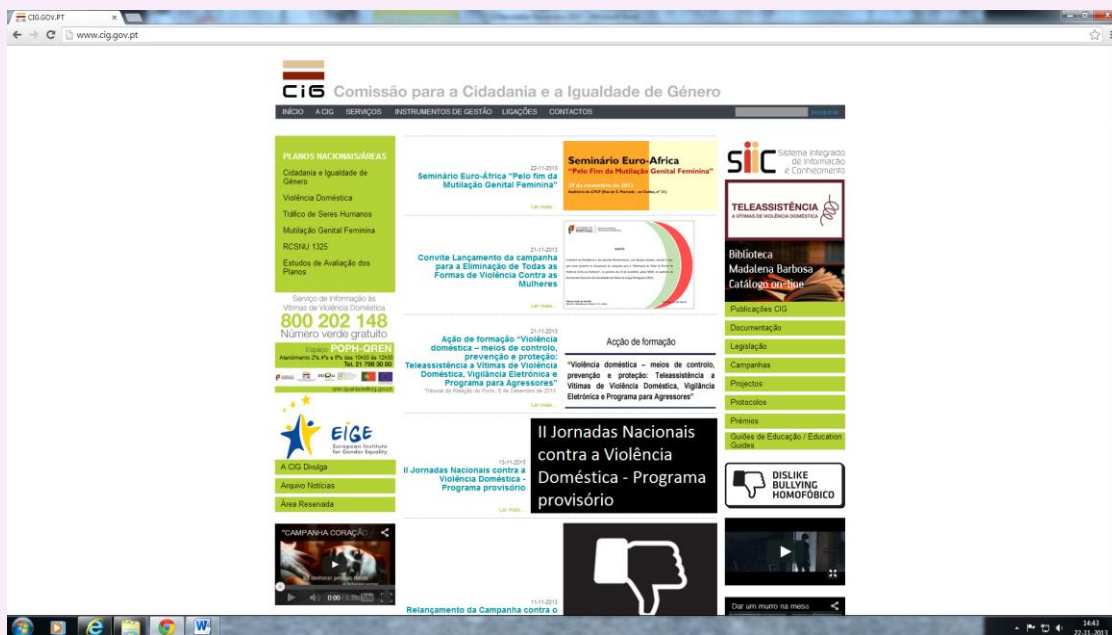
CIG.GOV.PT

www.cig.gov.pt

CIG Comissão para a Cidadania e a Igualdade de Género

INÍCIO A CIG SERVIÇOS INSTRUMENTOS DE GESTÃO LIGAÇÕES CONTACTOS

PLANOS NACIONAIS/ÁREAS
Cidadania e Igualdade de Género
Violência Doméstica
Tráfico de Seres Humanos
Mutilação Genital Feminina
RCSNU 1325
Estudos de Avaliação dos Planos

Serviço de Informação às Vítimas de Violência Doméstica
800 202 148
Número verde gratuito

POPH-QREN

EIGE European Institute for Gender Equality

A CIG Divulga
Arquivo Notícias
Área Reservada

"CAMPANHA CORAÇÃO

0:00 / 0:33

22-11-2013
Seminário Euro-África "Pelo fim da Mutilação Genital Feminina"
Ler mais...

Seminário Euro-África
"Pelo Fim da Mutilação Genital Feminina"

21-11-2013
Convite Lançamento da campanha para a Eliminação de Todas as Formas de Violência Contra as Mulheres
Ler mais...

21-11-2013
Ação de formação "Violência doméstica – meios de controlo, prevenção e proteção: Teleassistência a Vítimas de Violência Doméstica, Vigilância Eletrónica e Programa para Agressores"
Tribunal da Relação do Porto, 6 de Dezembro de 2013
Ler mais...

Acção de formação
"Violência doméstica – meios de controlo, prevenção e proteção: Teleassistência a Vítimas de Violência Doméstica, Vigilância Eletrónica e Programa para Agressores"

13-11-2013
II Jornadas Nacionais contra a Violência Doméstica - Programa provisório
Ler mais...

II Jornadas Nacionais contra a Violência Doméstica - Programa provisório

11-11-2013
Relançamento da Campanha contra o

SIIC Sistema Integrado de Informação e Conhecimento

TELEASSISTÊNCIA A VÍTIMAS DE VIOLÊNCIA DOMÉSTICA

Biblioteca Madalena Barbosa Catálogo on-line

Publicações CIG
Documentação
Legislação
Campanhas
Projectos
Protocolos
Prémios
Guiões de Educação / Education Guides

DISLIKE BULLYING HOMOFÓBICO

Dar um murro na mesa

14:43
22-11-2013